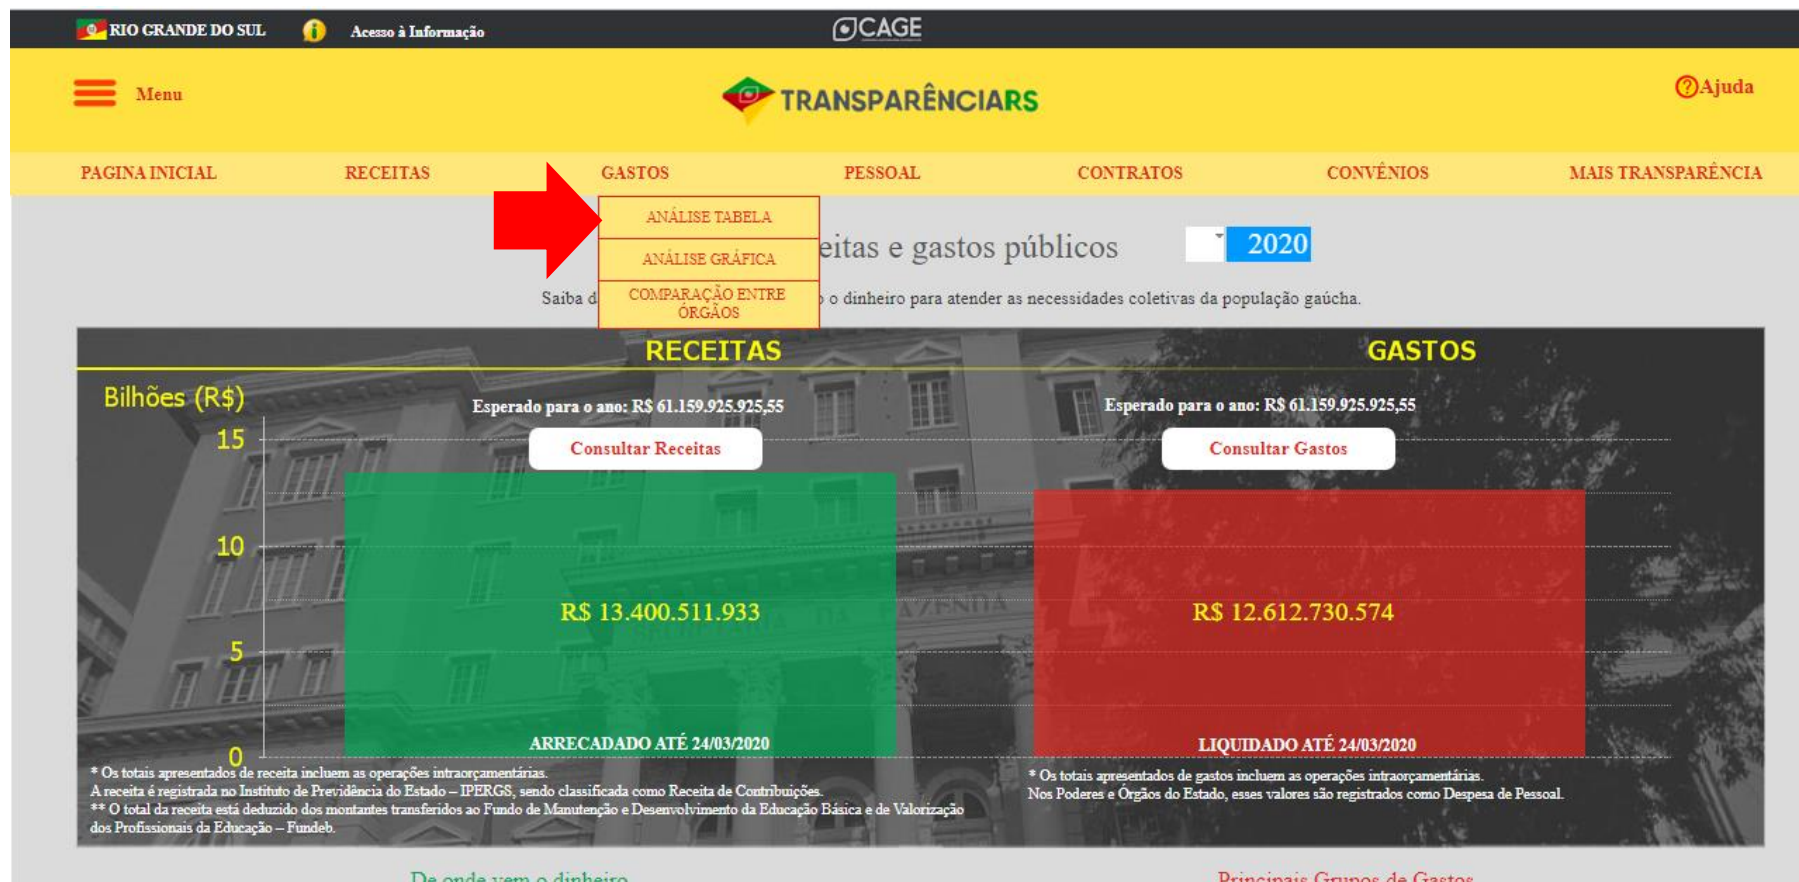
RIO GRANDE DO SUL Acesso à Informação CAGE

Menu TRANSPARÊNCIARS ?Ajuda

PAGINA INICIAL RECEITAS GASTOS PESSOAL CONTRATOS CONVÊNIOS MAIS TRANSPARÊNCIA

ANÁLISE TABELA
ANÁLISE GRÁFICA
COMPARAÇÃO ENTRE ÓRGÃOS

eitas e gastos públicos 2020

Saiba d o dinheiro para atender as necessidades coletivas da população gaúcha.

RECEITAS GASTOS

Bilhões (R$)

15
10
5
0

Esperado para o ano: R$ 61.159.925.925,55
Consultar Receitas
R$ 13.400.511.933
ARRECADADO ATÉ 24/03/2020

Esperado para o ano: R$ 61.159.925.925,55
Consultar Gastos
R$ 12.612.730.574
LIQUIDADO ATÉ 24/03/2020

* Os totais apresentados de receita incluem as operações intraorçamentárias.
A receita é registrada no Instituto de Previdência do Estado – IPERGS, sendo classificada como Receita de Contribuições.
** O total da receita está deduzido dos montantes transferidos ao Fundo de Manutenção e Desenvolvimento da Educação Básica e de Valorização dos Profissionais da Educação – Fundeb.

* Os totais apresentados de gastos incluem as operações intraorçamentárias.
Nos Poderes e Órgãos do Estado, esses valores são registrados como Despesa de Pessoal.

De onde vem o dinheiro Principais Grupos de Gastos